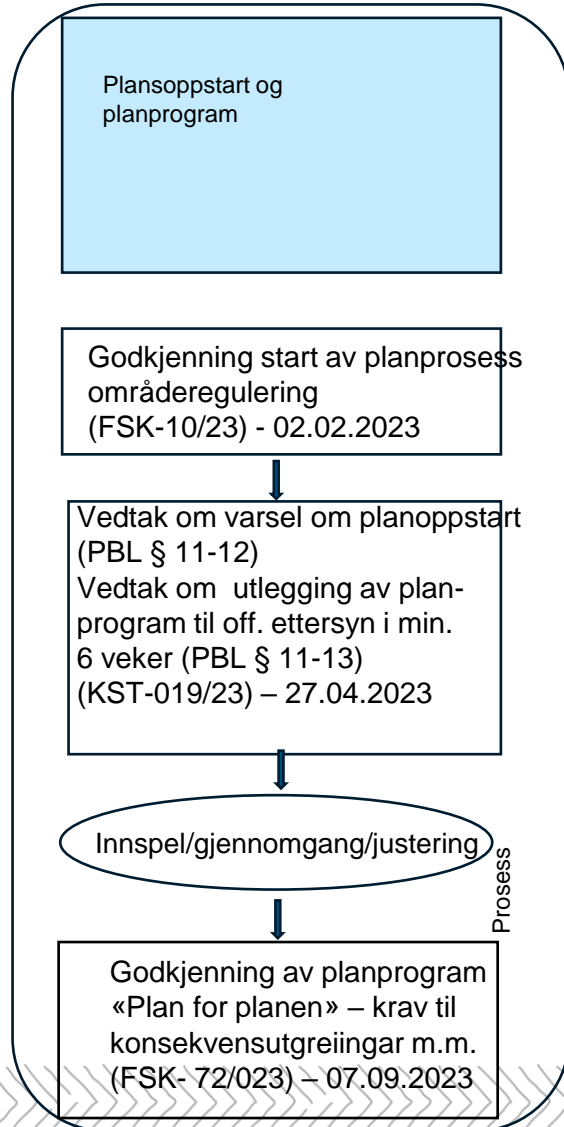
Plansoppstart og planprogram

Godkjenning start av planprosess områderegulering (FSK-10/23) - 02.02.2023

Vedtak om varsel om planoppstart (PBL § 11-12)
Vedtak om utlegging av planprogram til off. ettersyn i min. 6 veker (PBL § 11-13)
(KST-019/23) – 27.04.2023

Innspel/gjennomgang/justering

Prosess

Godkjenning av planprogram «Plan for planen» – krav til konsekvensutgreiingar m.m. (FSK- 72/023) – 07.09.2023